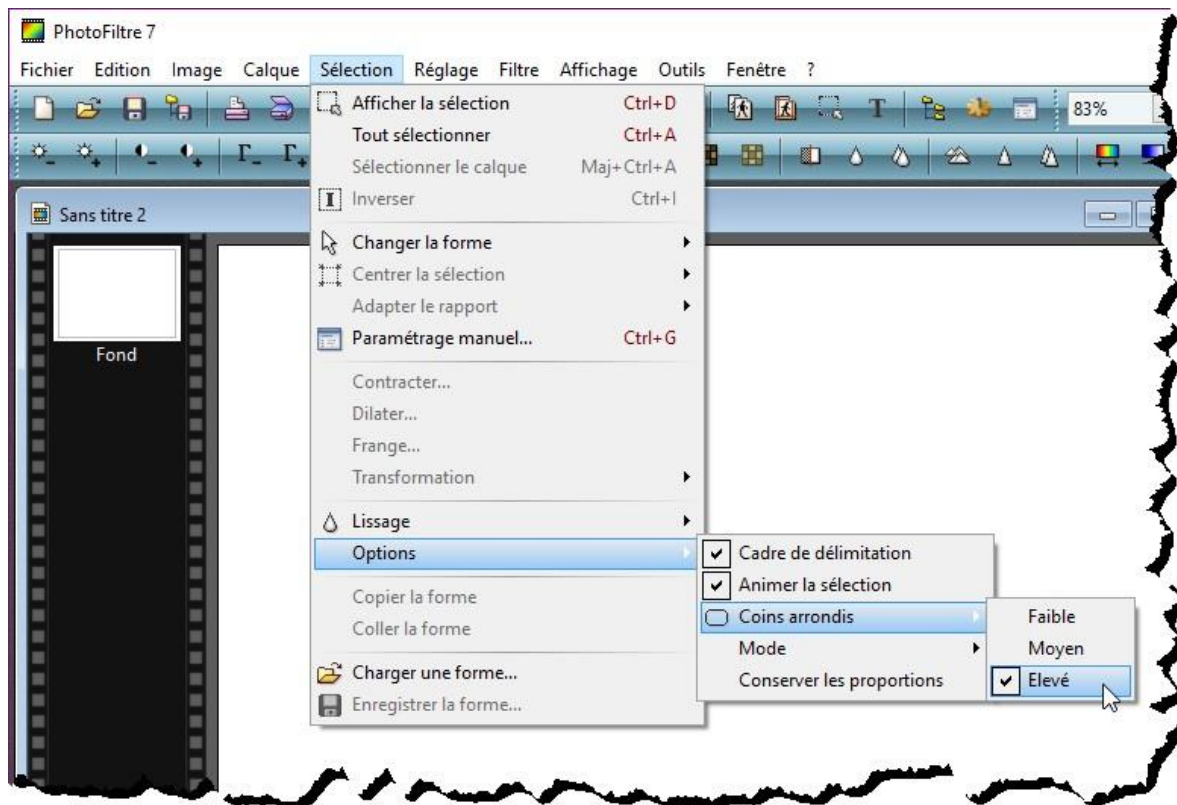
PhotoFiltre 7

Fichier Edition Image Calque Sélection Réglage Filtre Affichage Outils Fenêtre ?

83%

Sans titre 2

Fond

Afficher la sélection Ctrl+D
Tout sélectionner Ctrl+A
Sélectionner le calque Maj+Ctrl+A
Inverser Ctrl+I
Changer la forme
Centrer la sélection
Adapter le rapport
Paramétrage manuel... Ctrl+G
Contracter...
Dilater...
Frange...
Transformation
Lissage
Options
Copier la forme
Coller la forme
Charger une forme...
Enregistrer la forme...

Cadre de délimitation
Animer la sélection
Coins arrondis
Mode
Conserver les proportions

Faible
Moyen
Elevé